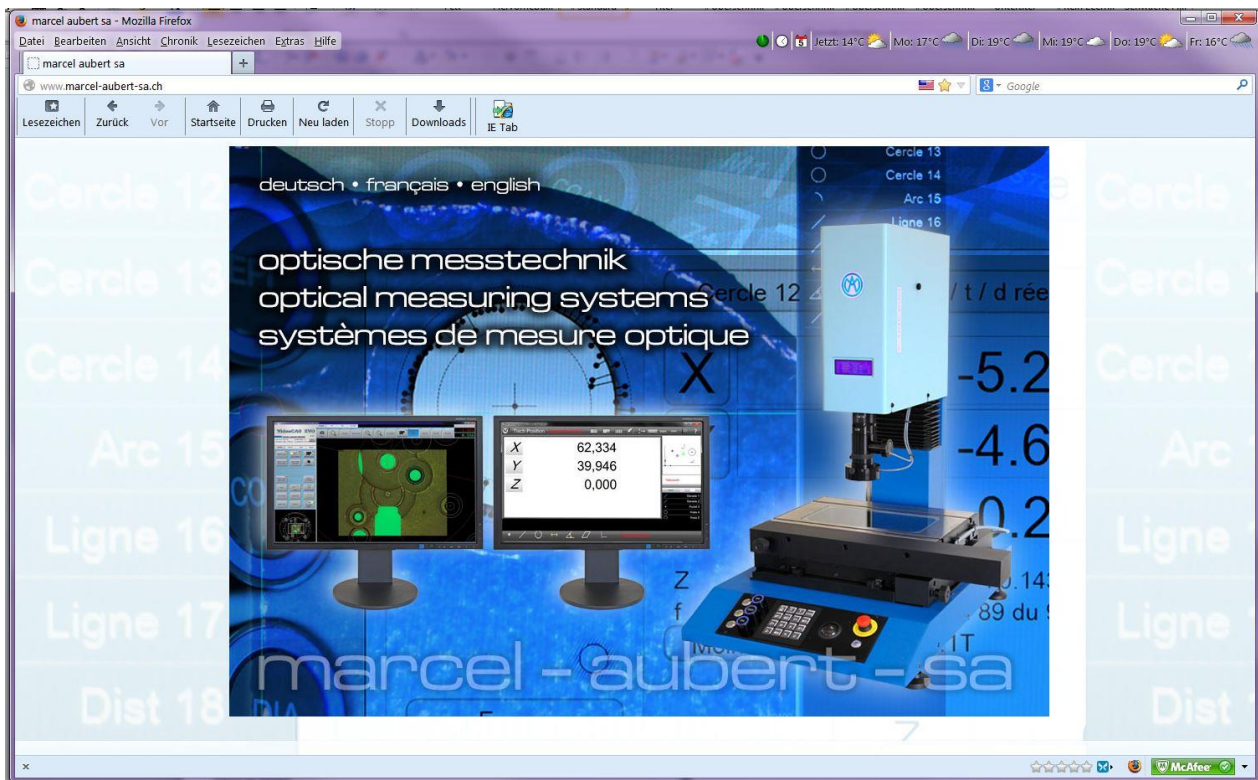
marcel aubert sa - Mozilla Firefox

Datei Bearbeiten Ansicht Chronik Lesezeichen Extras Hilfe

Jetzt: 14°C Mo: 17°C Di: 19°C Mi: 19°C Do: 19°C Fr: 16°C

marcel aubert sa

www.marcel-aubert-sa.ch

Google

Lesezeichen Zurück Vor Startseite Drucken Neu laden Stopp Downloads IE Tab

Cercle 12
Cercle 13
Cercle 14
Arc 15
Ligne 16
Ligne 17
Dist 18

deutsch • français • english

Cercle 13
Cercle 14
Arc 15
Ligne 16

optische messtechnik
optical measuring systems
systèmes de mesure optique

Cercle 12

/ t / d rée

X

-5.2

-4.6

0.2

X 62,334
Y 39,946
Z 0,000

Z

f

.14

89 du

marcel - aubert - sa

Cercle
Cercle
Cercle
Arc
Ligne
Ligne
Dist

McAfee